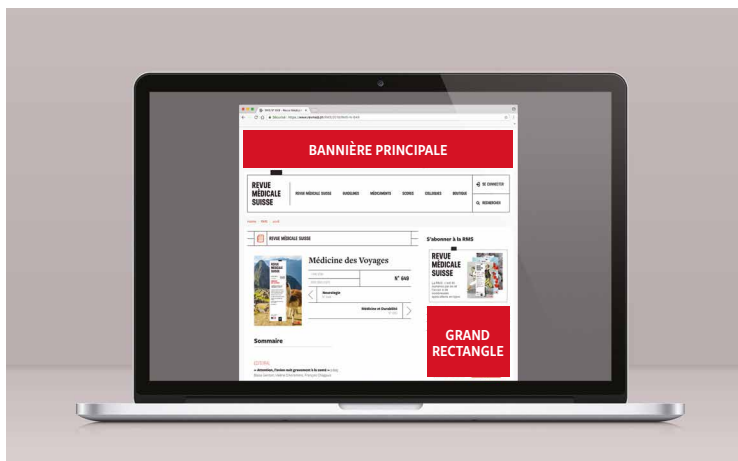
BANNIÈRE PRINCIPALE

REVUE MÉDICALE SUISSE

REVUE MÉDICALE SUISSE

SE CONNECTER

RECHERCHER

REVUE MÉDICALE SUISSE

Médecine des Voyages

N° 640

Neurologie

Médecine et Durabilité

S'abonner à la RMS

REVUE MÉDICALE SUISSE

GRAND RECTANGLE

Sommaire